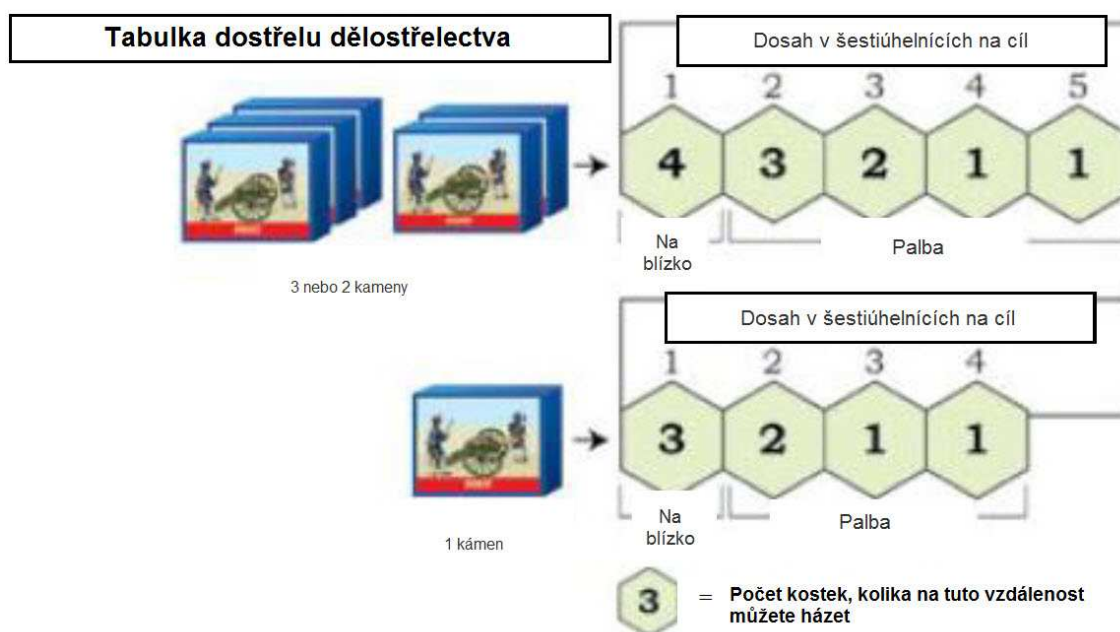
Tabulka dostřelu dělostřelectva

Dosah v šestiúhelnících na cíl

1 2 3 4 5

4 3 2 1 1

Na blízko

Palba

3 nebo 2 kameny

Dosah v šestiúhelnících na cíl

1 2 3 4

3 2 1 1

Na blízko

Palba

1 kámen

3 = Počet kostek, kolika na tuto vzdálenost můžete házet